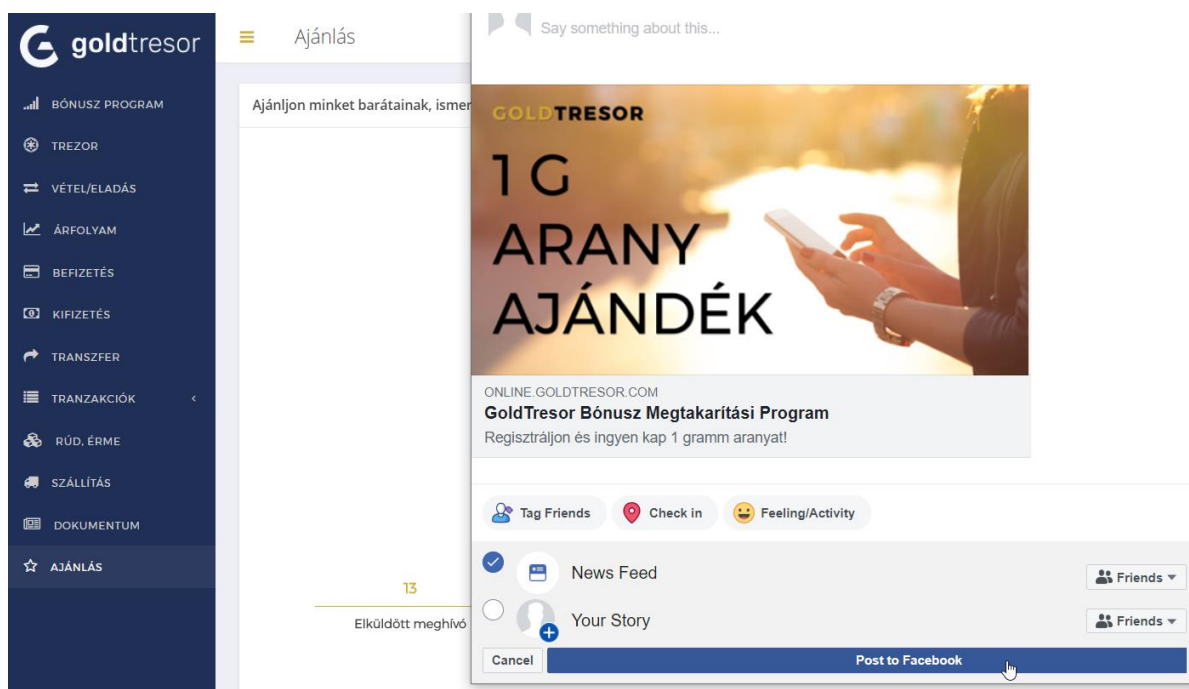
goldtresor

BÓNUSZ PROGRAM
TREZOR
VÉTEL/ELADÁS
ÁRFOLYAM
BEFIZETÉS
KIFIZETÉS
TRANSZFER
TRANZAKCIÓK
RÚD, ÉRME
SZÁLLÍTÁS
DOKUMENTUM
AJÁNLÁS

Ajánlás

Ajánljon minket barátainak, ismer

13
Elküldött meghívó

Say something about this...

GOLDTRESOR
1 G
ARANY
AJÁNDÉK

ONLINE.GOLDTRESOR.COM
GoldTresor Bónusz Megtakarítási Program
Regisztráljon és ingyen kap 1 gramm aranyat!

Tag Friends
Check in
Feeling/Activity

News Feed
Friends
Your Story
Friends

Cancel
Post to Facebook